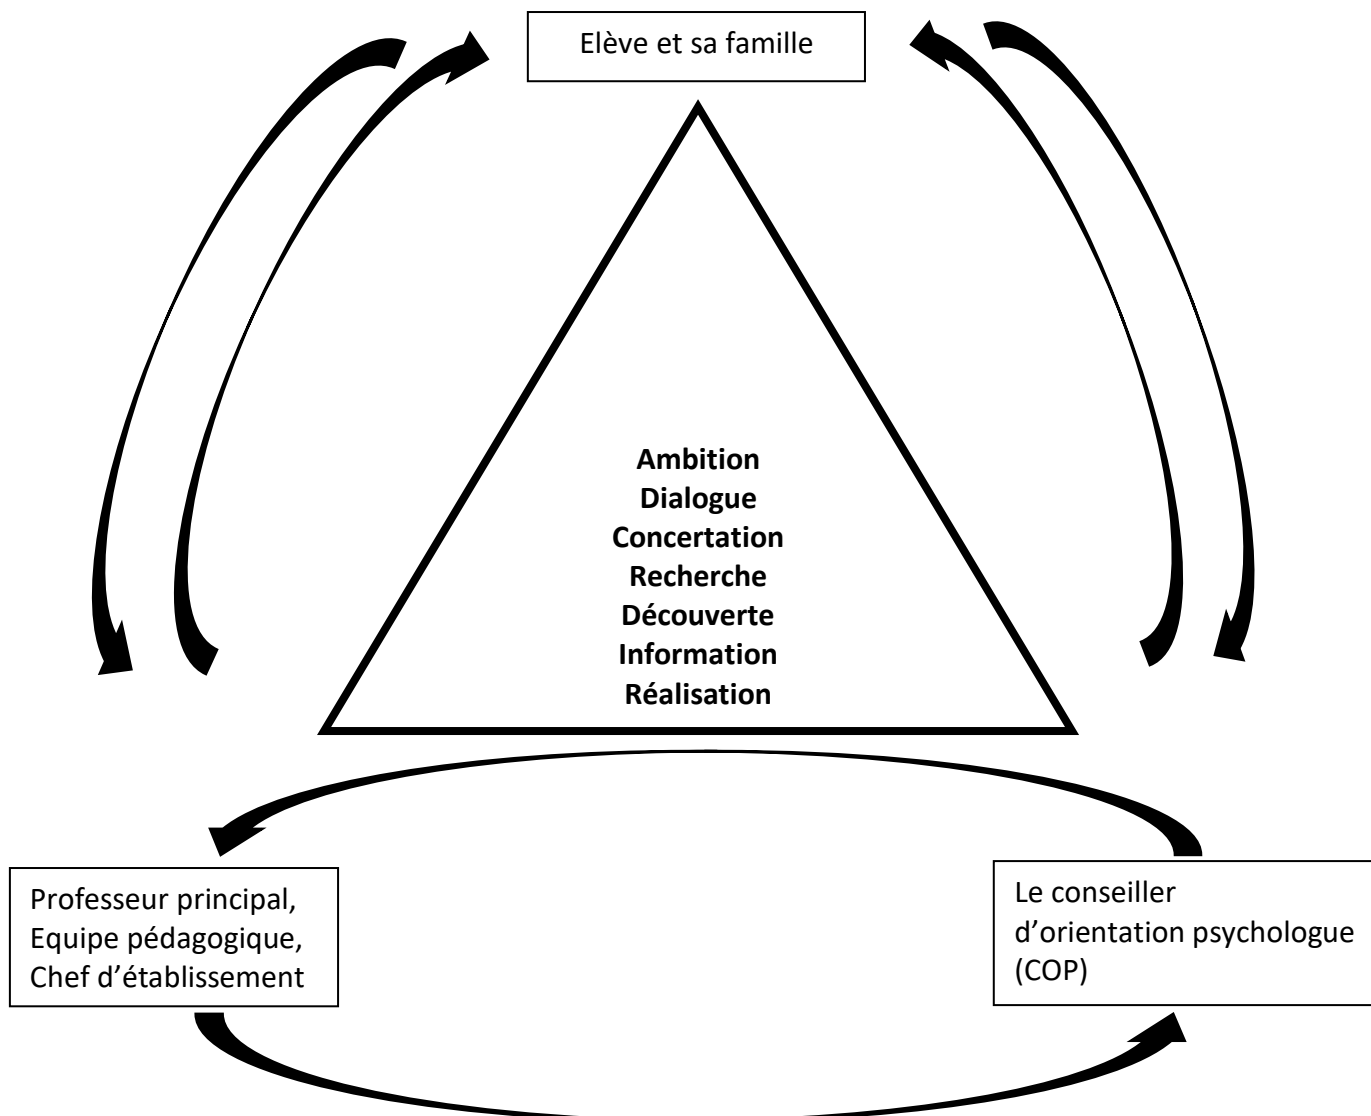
Elève et sa famille

Ambition
Dialogue
Concertation
Recherche
Découverte
Information
Réalisation

Professeur principal, Equipe pédagogique, Chef d'établissement

Le conseiller d'orientation psychologue (COP)